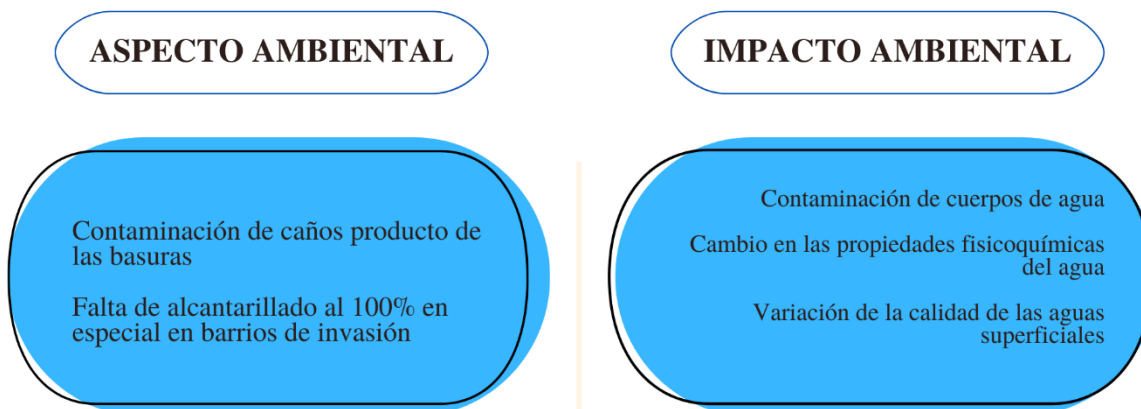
ASPECTO AMBIENTAL

IMPACTO AMBIENTAL

Contaminación de caños producto de las basuras

Falta de alcantarillado al 100% en especial en barrios de invasión

Contaminación de cuerpos de agua

Cambio en las propiedades fisicoquímicas del agua

Variación de la calidad de las aguas superficiales